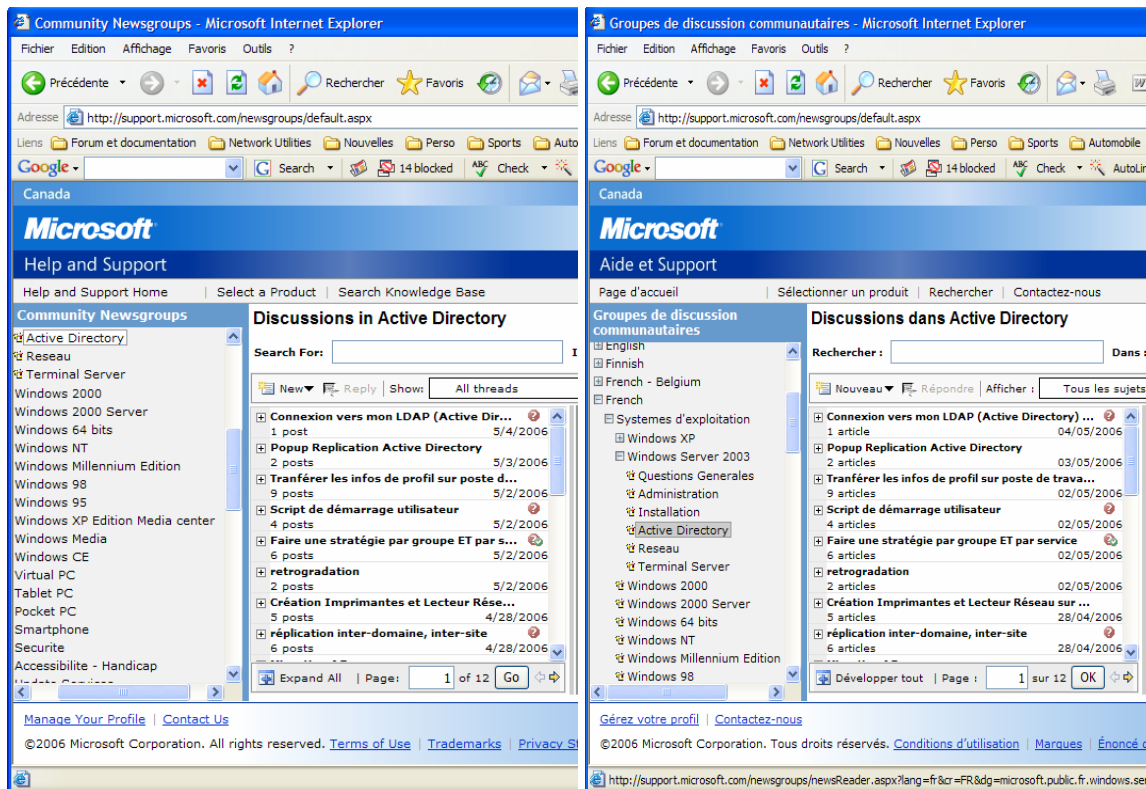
Community Newsgroups - Microsoft Internet Explorer

Fichier Edition Affichage Favoris Outils ?

Précédente Rechercher Favoris

Adresse http://support.microsoft.com/newsgroups/default.aspx

Liens Forum et documentation Network Utilities Nouvelles Perso Sports Auto

Google Search 14 blocked Check

Canada

Microsoft

Help and Support

Help and Support Home | Select a Product | Search Knowledge Base

Community Newsgroups

Active Directory
Reseau
Terminal Server
Windows 2000
Windows 2000 Server
Windows 64 bits
Windows NT
Windows Millennium Edition
Windows 98
Windows 95
Windows XP Edition Media center
Windows Media
Windows CE
Virtual PC
Tablet PC
Pocket PC
Smartphone
Securite
Accessibilite - Handicap

Discussions in Active Directory

Search For:

New Reply Show: All threads

| | |
|---|---|
| Connexion vers mon LDAP (Active Dir... | |
| 1 post | 5/4/2006 |
| Popup Replication Active Directory | |
| 2 posts | 5/3/2006 |
| Tranférer les infos de profil sur poste d... | |
| 9 posts | 5/2/2006 |
| Script de démarrage utilisateur | |
| 4 posts | 5/2/2006 |
| Faire une stratégie par groupe ET par s... | |
| 6 posts | 5/2/2006 |
| retrogradation | |
| 2 posts | 5/2/2006 |
| Création Imprimantes et Lecteur Rése... | |
| 5 posts | 4/28/2006 |
| réplication inter-domaine, inter-site | |
| 6 posts | 4/28/2006 |

Expand All | Page: 1 of 12 Go

Manage Your Profile | Contact Us

©2006 Microsoft Corporation. All rights reserved. Terms of Use | Trademarks | Privacy St

Groupes de discussion communautaires - Microsoft Internet Explorer

Fichier Edition Affichage Favoris Outils ?

Précédente Rechercher Favoris

Adresse http://support.microsoft.com/newsgroups/default.aspx

Liens Forum et documentation Network Utilities Nouvelles Perso Sports Automobile

Google Search 14 blocked Check AutoLi

Canada

Microsoft

Aide et Support

Page d'accueil | Sélectionner un produit | Rechercher | Contactez-nous

Groupes de discussion communautaires

English
Finnish
French - Belgium
French
Systemes d'exploitation
Windows XP
Windows Server 2003
Questions Generales
Administration
Installation
Active Directory
Reseau
Terminal Server
Windows 2000
Windows 2000 Server
Windows 64 bits
Windows NT
Windows Millennium Edition
Windows 98

Discussions dans Active Directory

Rechercher : Dans :

Nouveau Répondre Afficher : Tous les sujets

| | |
|---|---|
| Connexion vers mon LDAP (Active Directory) ... | |
| 1 article | 04/05/2006 |
| Popup Replication Active Directory | |
| 2 articles | 03/05/2006 |
| Tranférer les infos de profil sur poste de trava... | |
| 9 articles | 02/05/2006 |
| Script de démarrage utilisateur | |
| 4 articles | 02/05/2006 |
| Faire une stratégie par groupe ET par service | |
| 6 articles | 02/05/2006 |
| retrogradation | |
| 2 articles | 02/05/2006 |
| Création Imprimantes et Lecteur Réseau sur ... | |
| 5 articles | 28/04/2006 |
| réplication inter-domaine, inter-site | |
| 6 articles | 28/04/2006 |

Développer tout | Page : 1 sur 12 OK

Gérez votre profil | Contactez-nous

©2006 Microsoft Corporation. Tous droits réservés. Conditions d'utilisation | Marques | Énoncé c

http://support.microsoft.com/newsgroups/newsReader.aspx?lang=fr&cr=FR&dg=microsoft.public.fr.windows.ser